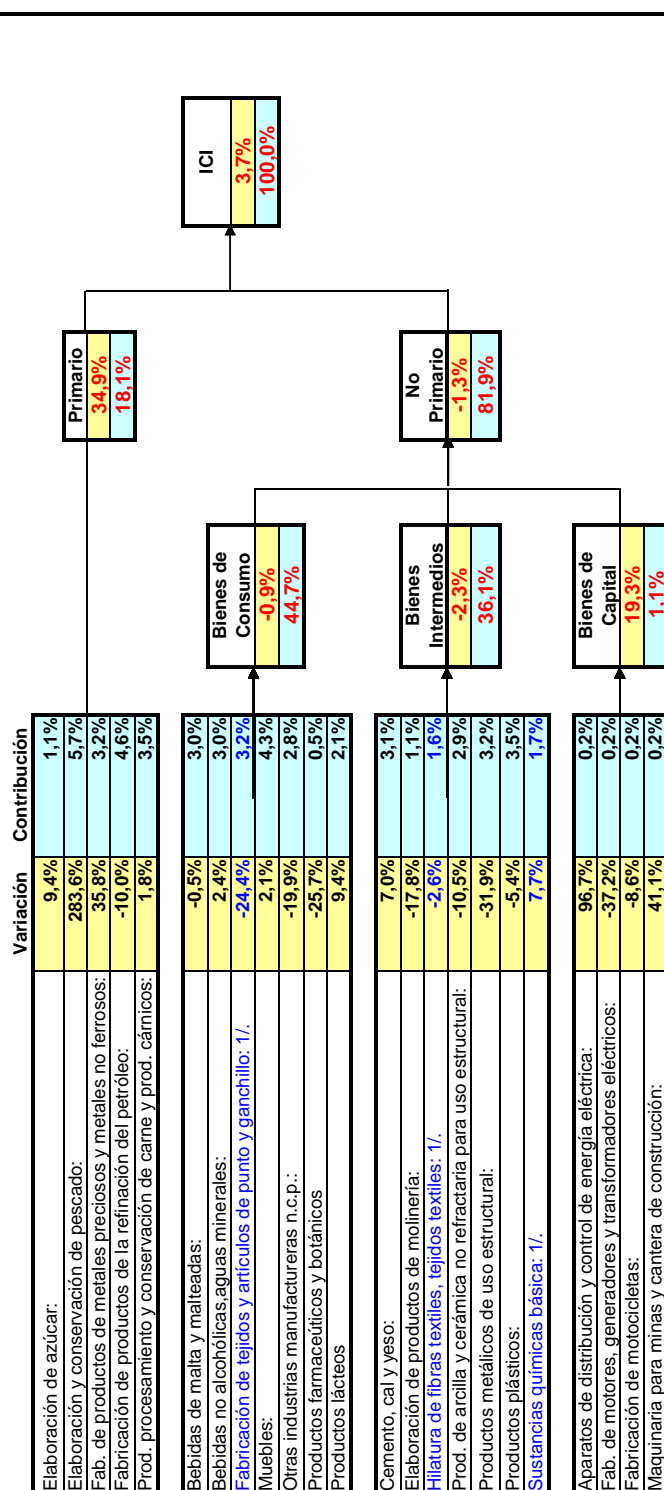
ICI
3,7%
100,0%

Primario
34,9%
18,1%

No Primario
-1,3%
81,9%

Bienes de Consumo
-0,9%
44,7%

Bienes Intermedios
-2,3%
36,1%

Bienes de Capital
19,3%
1,1%

| | Variación | Contribución |
|---|---|---|
| Elaboración de azúcar: | 9,4% | 1,1% |
| Elaboración y conservación de pescado: | 283,6% | 5,7% |
| Fab. de productos de metales preciosos y metales no ferrosos: | 35,8% | 3,2% |
| Fabricación de productos de la refinación del petróleo: | -10,0% | 4,6% |
| Prod. procesamiento y conservación de carne y prod. cárnicos: | 1,8% | 3,5% |

| | | |
|---|---|---|
| Bebidas de malta y malteadas: | -0,5% | 3,0% |
| Bebidas no alcohólicas,aguas minerales: | 2,4% | 3,0% |
| Fabricación de tejidos y artículos de punto y ganchillo: 1/. | -24,4% | 3,2% |
| Muebles: | 2,1% | 4,3% |
| Otras industrias manufactureras n.c.p.: | -19,9% | 2,8% |
| Productos farmaceúticos y botánicos | -25,7% | 0,5% |
| Productos lácteos | 9,4% | 2,1% |

| | | |
|---|---|---|
| Cemento, cal y yeso: | 7,0% | 3,1% |
| Elaboración de productos de molinería: | -17,8% | 1,1% |
| Hilatura de fibras textiles, tejidos textiles: 1/. | -2,6% | 1,6% |
| Prod. de arcilla y cerámica no refractaria para uso estructural: | -10,5% | 2,9% |
| Productos metálicos de uso estructural: | -31,9% | 3,2% |
| Productos plásticos: | -5,4% | 3,5% |
| Sustancias químicas básica: 1/. | 7,7% | 1,7% |

| | | |
|---|---|---|
| Aparatos de distribución y control de energía eléctrica: | 96,7% | 0,2% |
| Fab. de motores, generadores y transformadores eléctricos: | -37,2% | 0,2% |
| Fabricación de motocicletas: | -8,6% | 0,2% |
| Maquinaria para minas y cantera de construcción: | 41,1% | 0,2% |